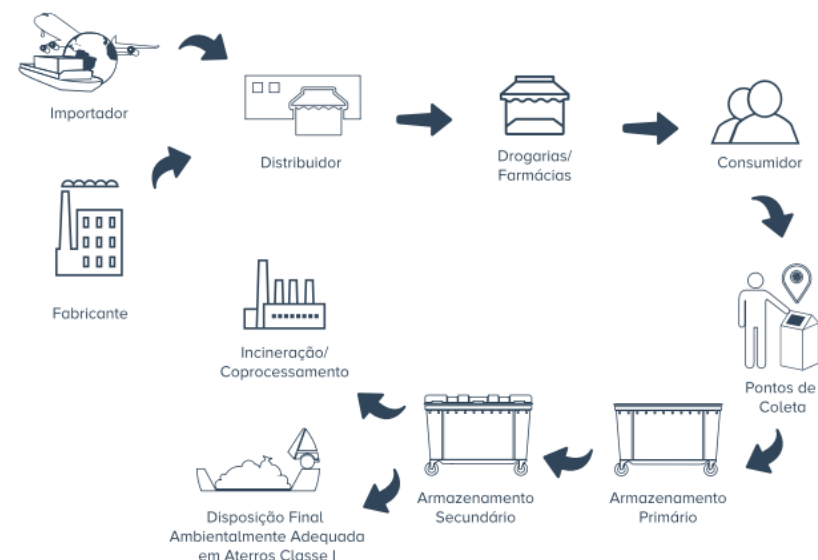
Importador

Distribuidor

Drogarias/
Farmácias

Consumidor

Fabricante

Incineração/
Coprocessamento

Pontos de
Coleta

Armazenamento
Secundário

Armazenamento
Primário

Disposição Final
Ambientalmente Adequada
em Aterros Classe I